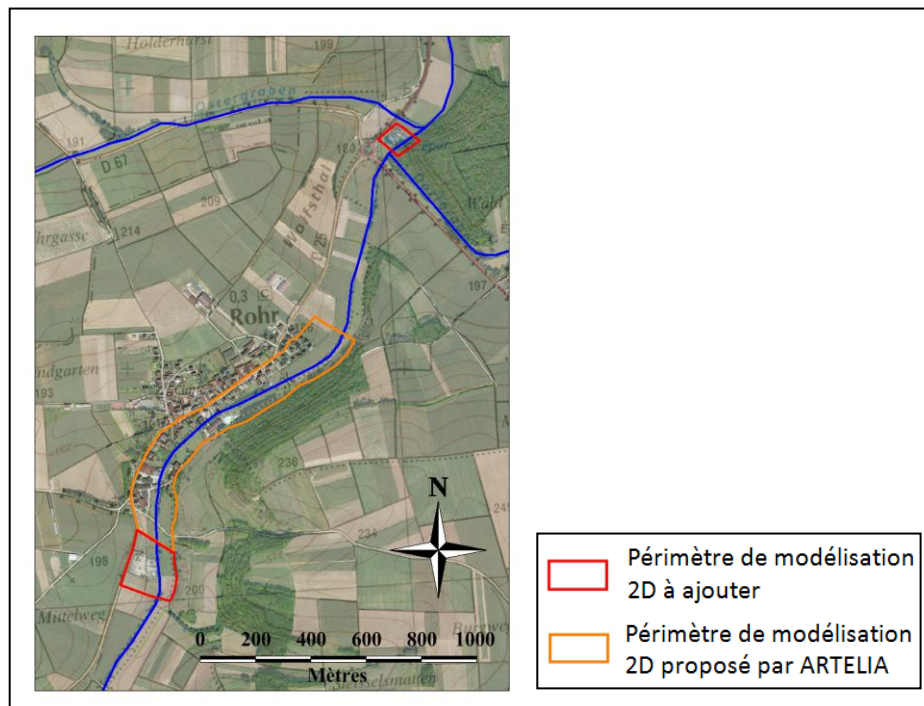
Holderhurst
199
Ostergraben
191
D 67
120
209
Wolfsthal
214
D 25
197
0,3
Rohr
ndgarten
193
236
234
N
198
200
Mittelweg
Burgwe
0 200 400 600 800 1000
Mètres

Périmètre de modélisation 2D à ajouter

Périmètre de modélisation 2D proposé par ARTELIA